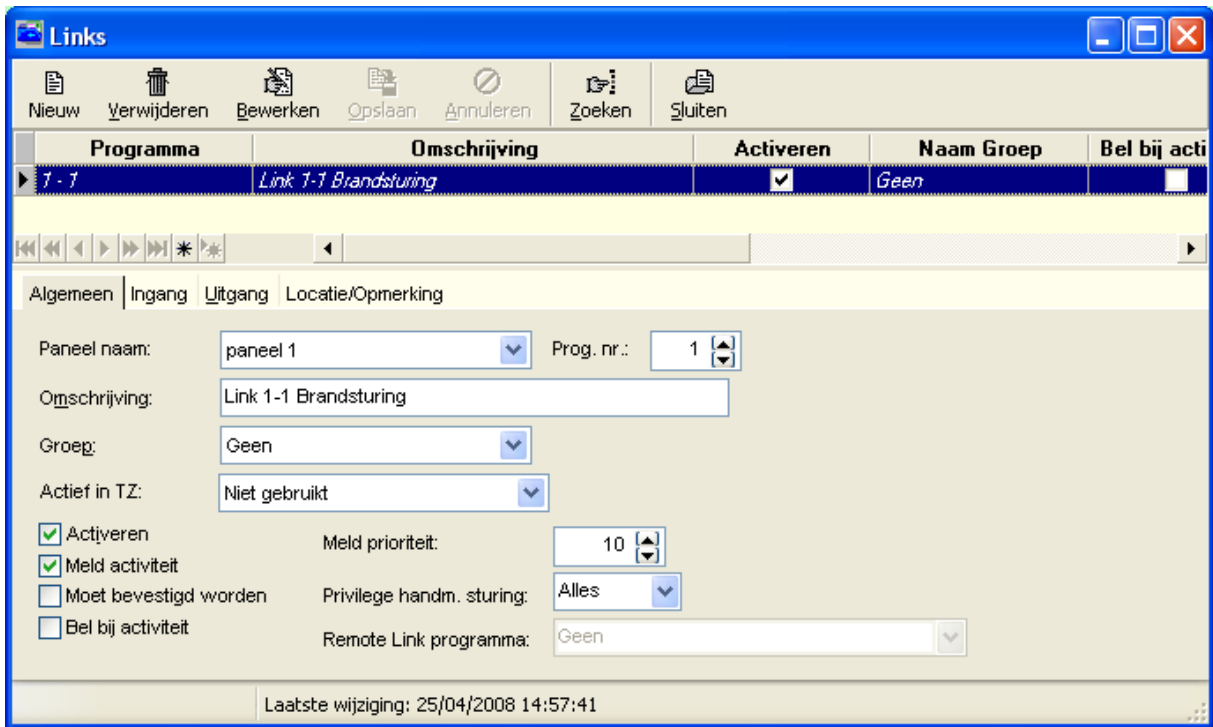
Links

Nieuw Verwijderen Bewerken Opslaan Annuleren Zoeken Sluiten

| Programma | Omschrijving | Activeren | Naam Groep | Bel bij acti |
|---|---|---|---|---|
| 1 - 1 | Link 1-1 Brandsturing | ✔ | Geen | |

Algemeen Ingang Uitgang Locatie/Opmerking

Paneel naam: paneel 1
Prog. nr.: 1
Omschrijving: Link 1-1 Brandsturing
Groep: Geen
Actief in TZ: Niet gebruikt
Activeren
Meld activiteit
Moet bevestigd worden
Bel bij activiteit
Meld prioriteit: 10
Privilege handm. sturing: Alles
Remote Link programma: Geen

Laatste wijziging: 25/04/2008 14:57:41